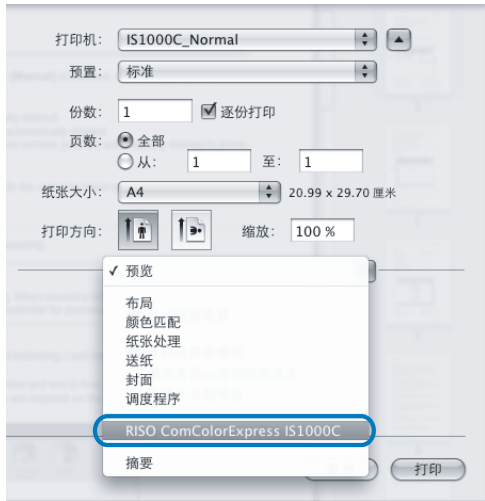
打印机: IS1000C_Normal

预置: 标准

份数: 1 ☑ 逐份打印

页数: ◉ 全部
○ 从: 1 至: 1

纸张大小: A4 20.99 x 29.70 厘米

打印方向: 缩放: 100 %

✓ 预览

布局
颜色匹配
纸张处理
送纸
封面
调度程序

RISO ComColorExpress IS1000C

摘要

打印